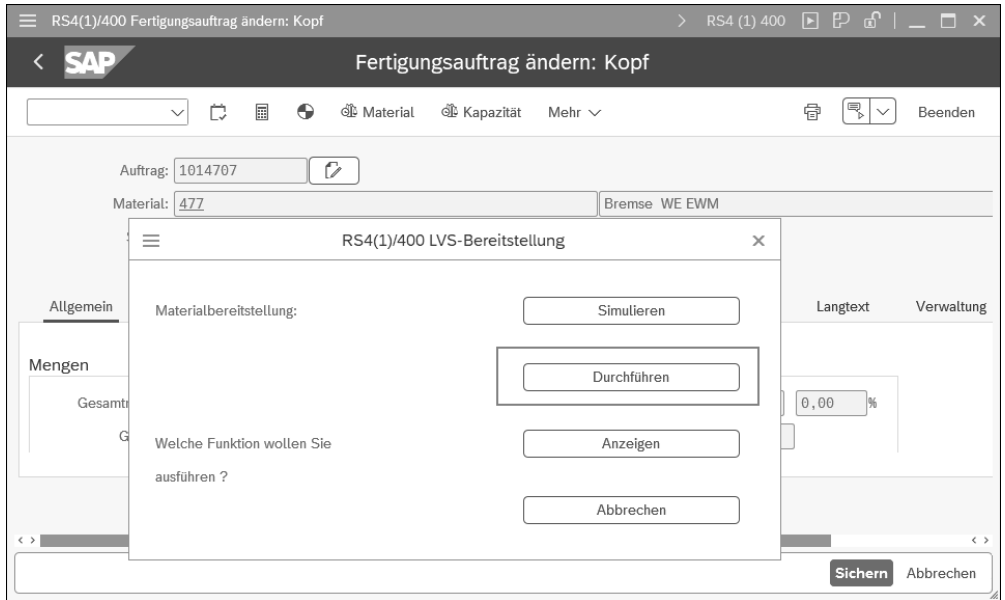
RS4(1)/400 Fertigungsauftrag ändern: Kopf

RS4 (1) 400

SAP

Fertigungsauftrag ändern: Kopf

Material Kapazität Mehr

Beenden

Auftrag: 1014707

Material: 477

Bremse WE EWM

S

Allgemein

Langtext Verwaltung

Mengen

Gesamtr

G

0,00 %

RS4(1)/400 LVS-Bereitstellung

Materialbereitstellung:

Simulieren

Durchführen

Welche Funktion wollen Sie ausführen ?

Anzeigen

Abbrechen

Sichern Abbrechen